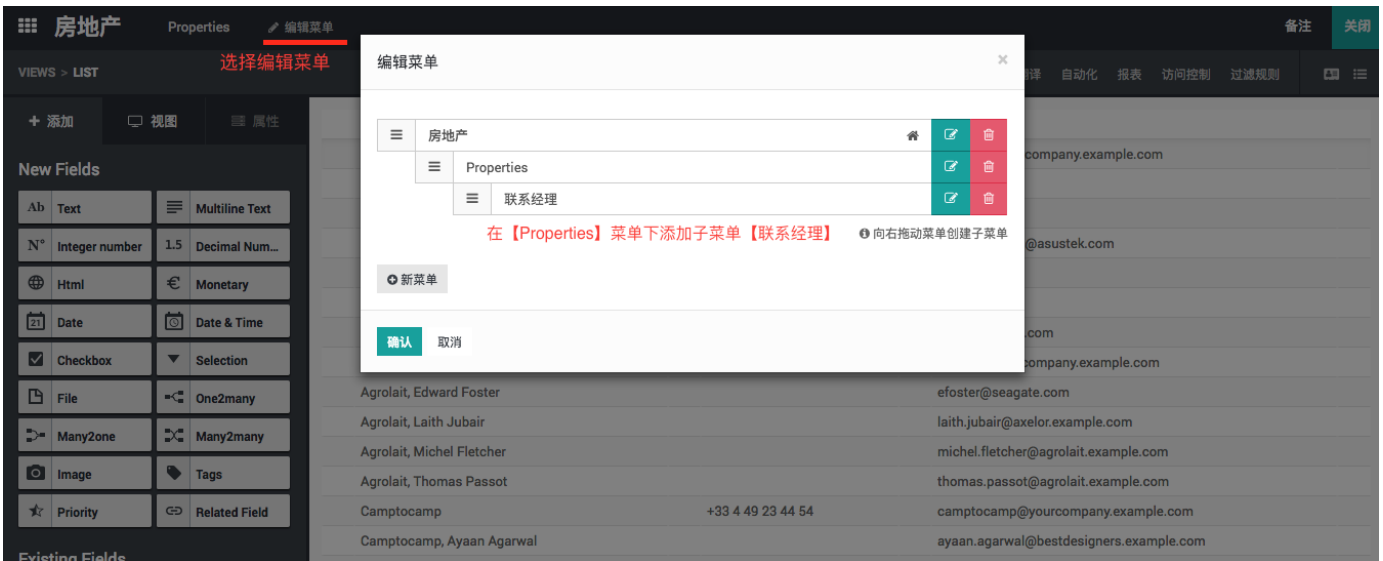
房地产 Properties 编辑菜单 备注 关闭

VIEWS > LIST 选择编辑菜单 译 自动化 报表 访问控制 过滤规则

+ 添加 视图 属性

New Fields

Ab Text
Multiline Text
N° Integer number
1.5 Decimal Num...
Html
€ Monetary
Date
Date & Time
Checkbox
Selection
File
One2many
Many2one
Many2many
Image
Tags
Priority
Related Field

Existing Fields

编辑菜单 ×

房地产
Properties
联系经理

在【Properties】菜单下添加子菜单【联系经理】 向右拖动菜单创建子菜单

新菜单

确认 取消

company.example.com
@asustek.com
.com
ompany.example.com

| | | |
|---|---|---|
| Agrolait, Edward Foster | | efoster@seagate.com |
| Agrolait, Laith Jubair | | laith.jubair@axelor.example.com |
| Agrolait, Michel Fletcher | | michel.fletcher@agrolait.example.com |
| Agrolait, Thomas Passot | | thomas.passot@agrolait.example.com |
| Camptocamp | +33 4 49 23 44 54 | camptocamp@yourcompany.example.com |
| Camptocamp, Ayaan Agarwal | | ayaan.agarwal@bestdesigners.example.com |